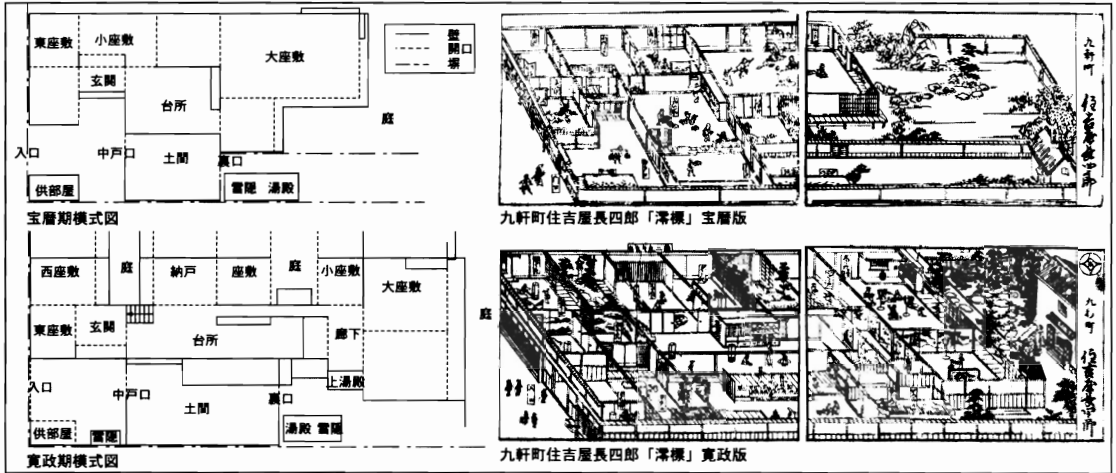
東座敷
小座敷
大座敷
壁
開口
塀
玄関
台所
庭
入口
中戸口
土間
裏口
供部屋
雪隠
湯殿
宝暦期模式図

九軒町
住吉屋長四郎

九軒町住吉屋長四郎「澪標」宝暦版

西座敷
庭
納戸
座敷
庭
小座敷
大座敷
東座敷
玄関
台所
廊下
庭
入口
中戸口
上湯殿
土間
裏口
供部屋
雪隠
湯殿
雪隠
寛政期模式図

九軒町
住吉屋長四郎

九軒町住吉屋長四郎「澪標」寛政版